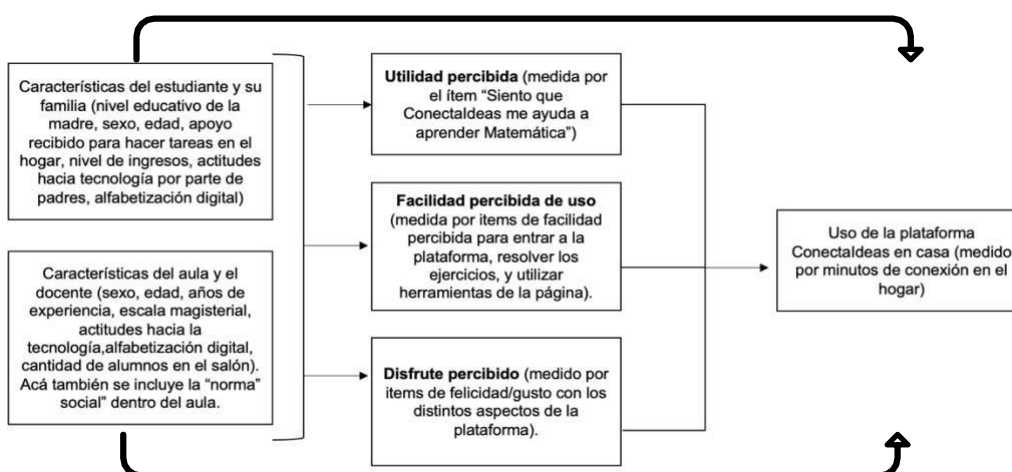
Características del estudiante y su familia (nivel educativo de la madre, sexo, edad, apoyo recibido para hacer tareas en el hogar, nivel de ingresos, actitudes hacia tecnología por parte de padres, alfabetización digital)

Características del aula y el docente (sexo, edad, años de experiencia, escala magisterial, actitudes hacia la tecnología,alfabetización digital, cantidad de alumnos en el salón). Acá también se incluye la "norma" social" dentro del aula.

**Utilidad percibida** (medida por el ítem "Siento que Conectaldeas me ayuda a aprender Matemática")

**Facilidad percibida de uso** (medida por items de facilidad percibida para entrar a la plataforma, resolver los ejercicios, y utilizar herramientas de la página).

**Disfrute percibido** (medido por items de felicidad/gusto con los distintos aspectos de la plataforma).

Uso de la plataforma Conectaldeas en casa (medido por minutos de conexión en el hogar)